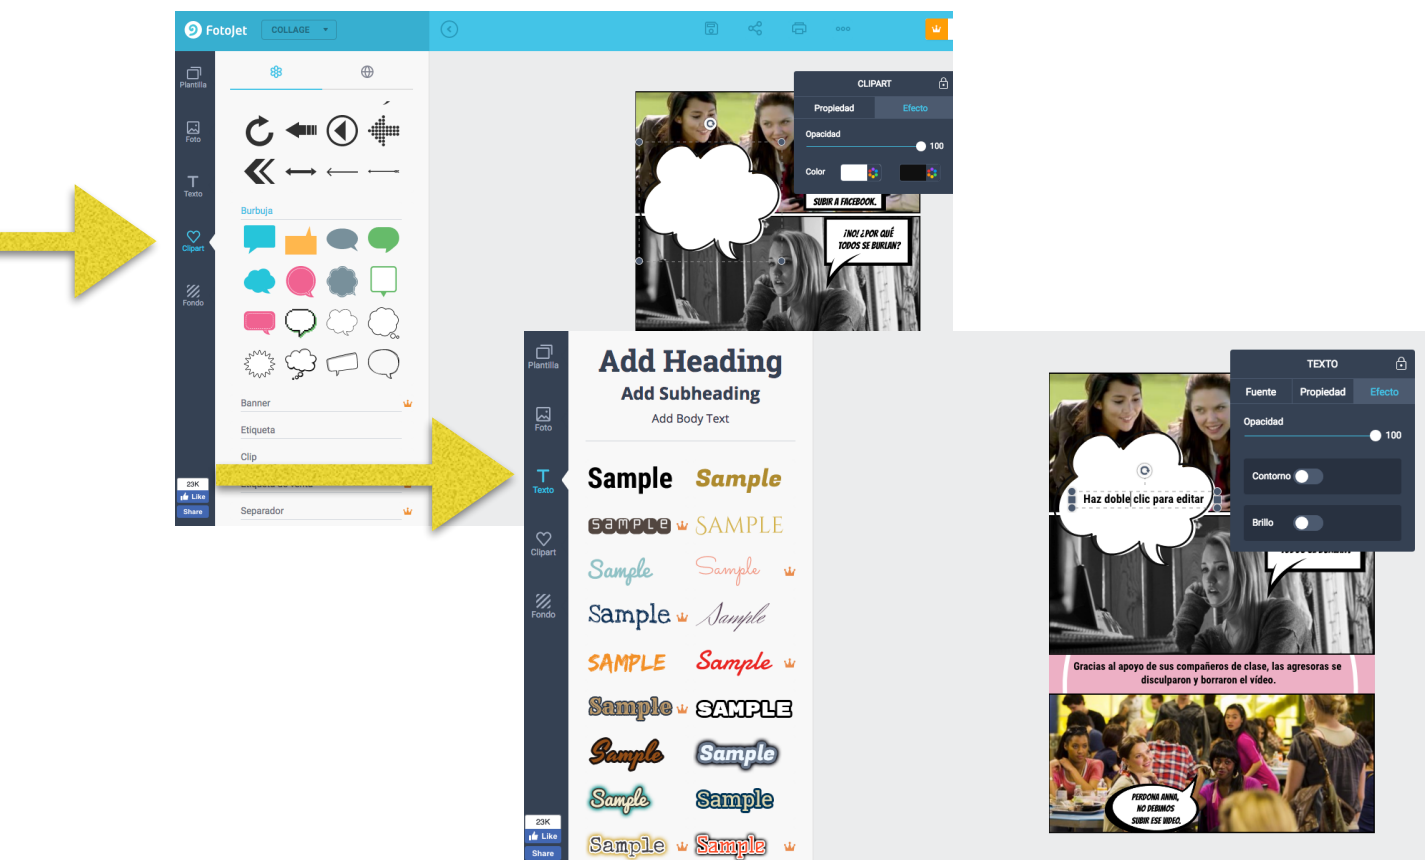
FotoJet COLLAGE

Plantilla
Foto
Texto
Clipart
Fondo

Burbuja

Banner
Etiqueta
Clip
Separador

23K
Like
Share

CLIPART
Propiedad Efecto
Opacidad
100
Color

SUBIR A FACEBOOK.

¡NO! ¿POR QUÉ TODOS SE BURLAN?

Plantilla
Foto
Texto
Clipart
Fondo

Add Heading
Add Subheading
Add Body Text

Sample Sample
SAMPLE SAMPLE
Sample Sample
Sample Sample
SAMPLE Sample
Sample SAMPLE
Sample Sample
Sample Sample
Sample Sample

23K
Like
Share

TEXTO
Fuente Propiedad Efecto
Opacidad
100
Contorno
Brillo

Haz doble clic para editar

Gracias al apoyo de sus compañeros de clase, las agresoras se disculparon y borraron el vídeo.

PERDONA ANNA, NO DEBIMOS SUBIR ESE VIDEO.